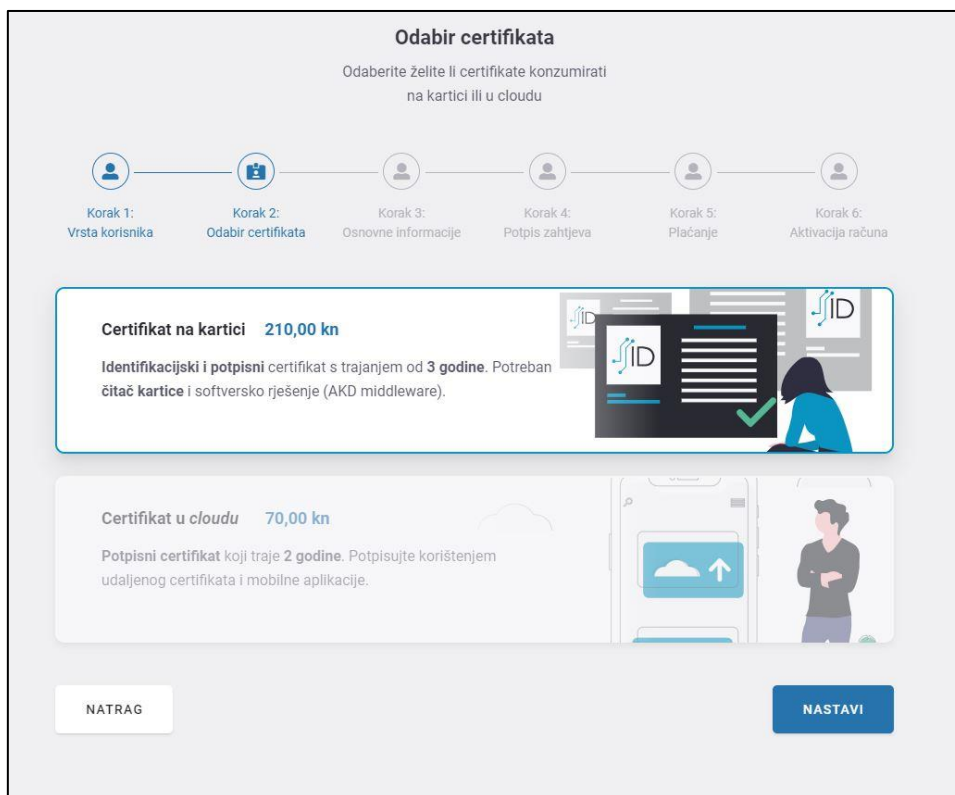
Odabir certifikata

Odaberite želite li certifikate konzumirati na kartici ili u cloudu

Korak 1:
Vrsta korisnika

Korak 2:
Odabir certifikata

Korak 3:
Osnovne informacije

Korak 4:
Potpis zahtjeva

Korak 5:
Plaćanje

Korak 6:
Aktivacija računa

Certifikat na kartici 210,00 kn

**Identifikacijski i potpisni** certifikat s trajanjem od **3 godine**. Potreban **čitač kartice** i softversko rješenje (AKD middleware).

ID

ID

ID

Certifikat u *cloudu* 70,00 kn

**Potpisni certifikat** koji traje **2 godine**. Potpisujte korištenjem udaljenog certifikata i mobilne aplikacije.

NATRAG

NASTAVI